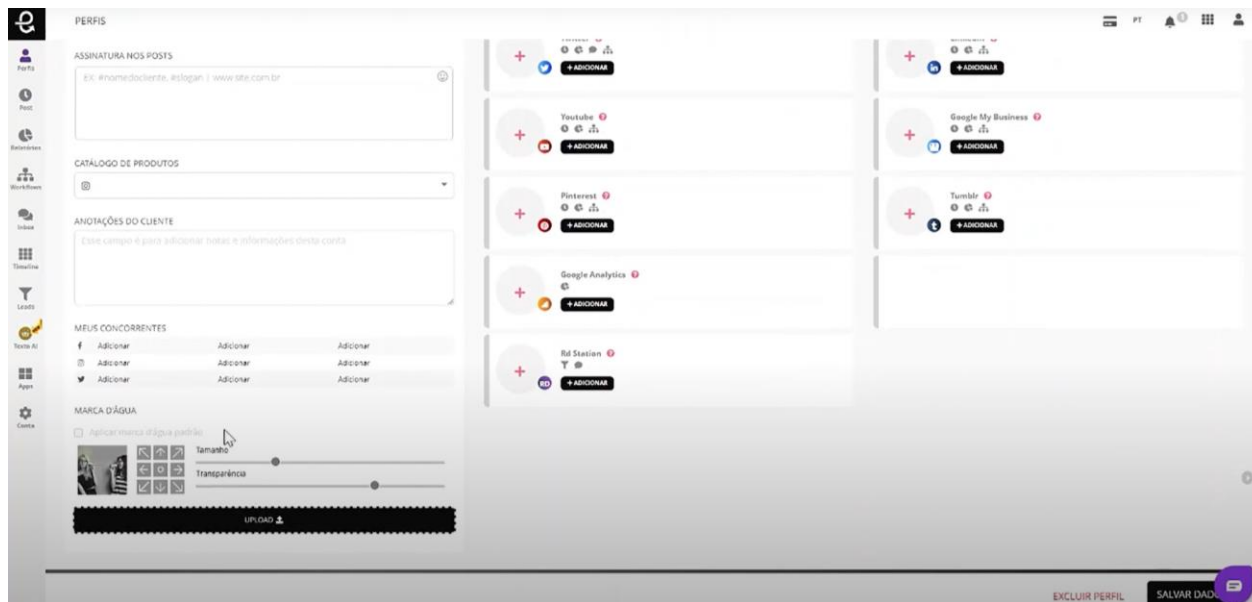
PERFIS

PT

Perfis
Post
Relatórios
Workflows
Inbox
Timeline
Leads
Texto AI
Apps
Conta

ASSINATURA NOS POSTS

Ex: #nomedocliente, #slogan | www.site.com.br

CATÁLOGO DE PRODUTOS

ANOTAÇÕES DO CLIENTE

Esse campo é para adicionar notas e informações desta conta

MEUS CONCORRENTES

| | | | |
|---|---|---|---|
| f | Adicionar | Adicionar | Adicionar |
| | Adicionar | Adicionar | Adicionar |
| | Adicionar | Adicionar | Adicionar |

MARCA D'ÁGUA

Aplicar marca d'água padrão

Tamanho

Transparência

UPLOAD

Twitter
+ ADICIONAR

Youtube
+ ADICIONAR

Pinterest
+ ADICIONAR

Google Analytics
+ ADICIONAR

Rd Station
+ ADICIONAR

LinkedIn
+ ADICIONAR

Google My Business
+ ADICIONAR

Tumblr
+ ADICIONAR

EXCLUIR PERFIL

SALVAR DAD